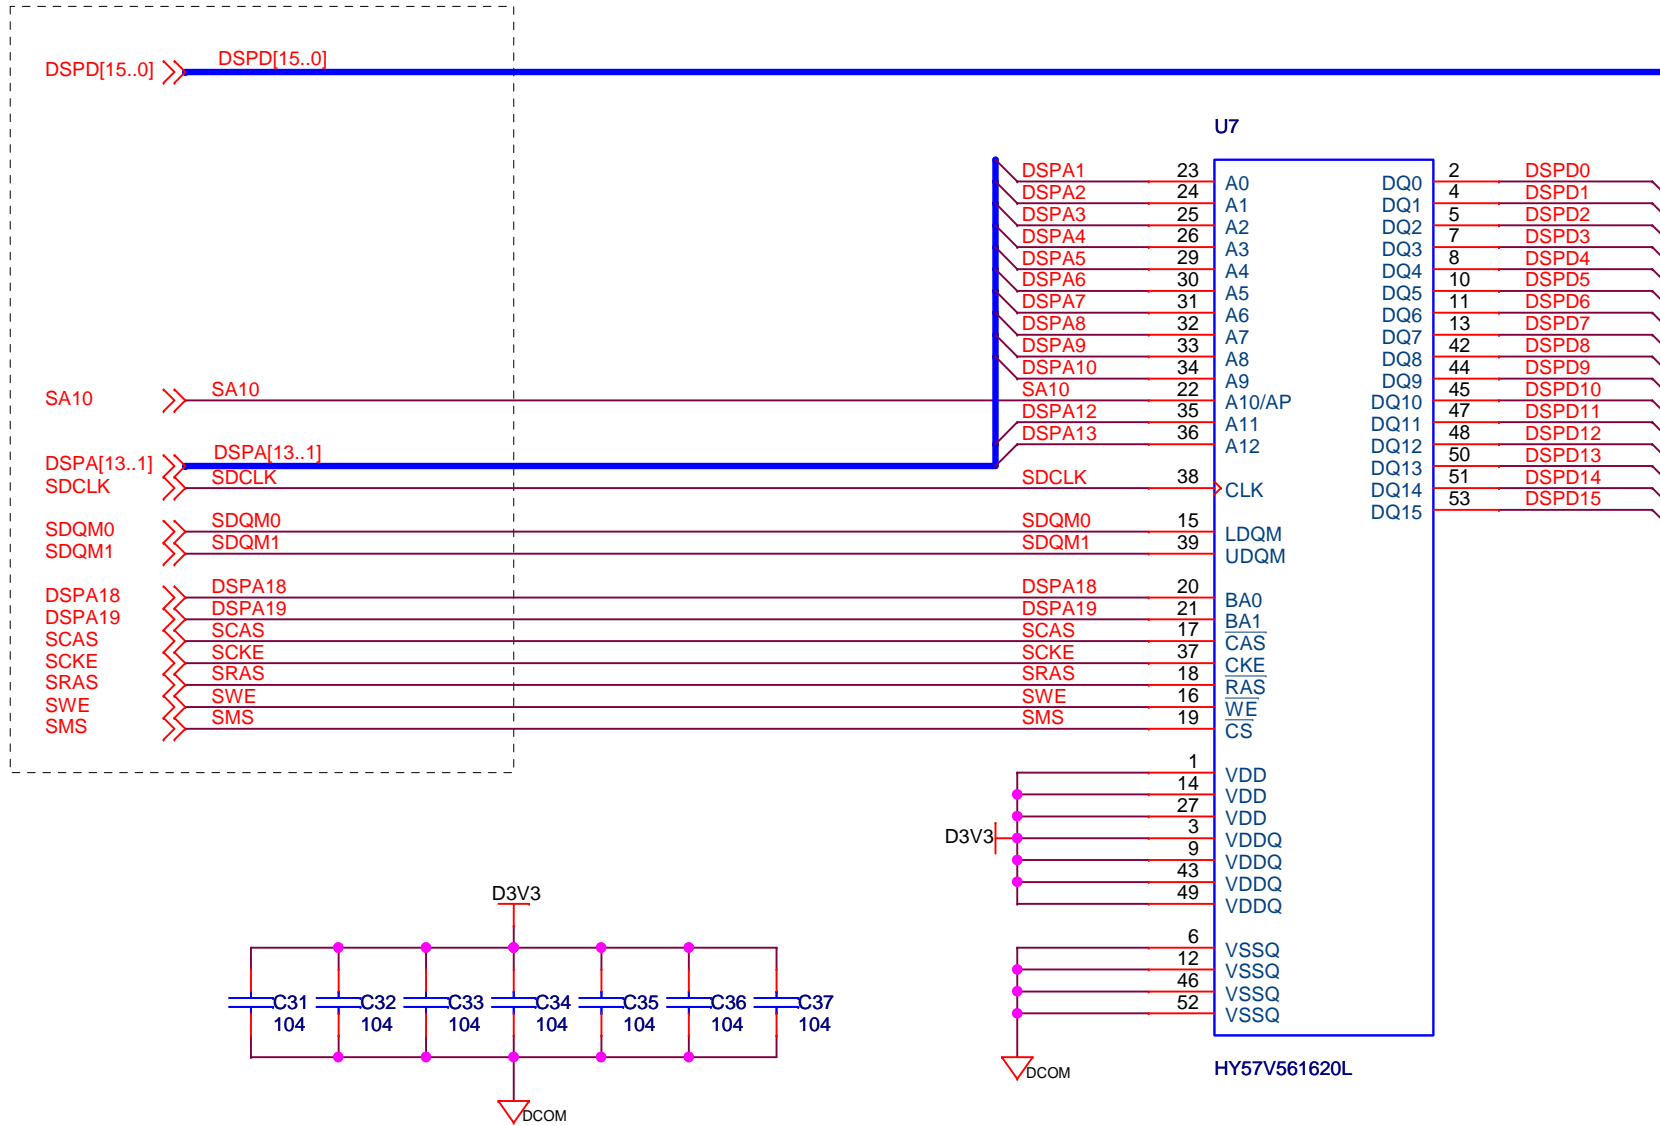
DSPD[15..0]
DSPD[15..0]

U7

| DSPA1 | 23 | A0 | DQ0 | 2 | DSPD0 |
|---|---|---|---|---|---|
| DSPA2 | 24 | A1 | DQ1 | 4 | DSPD1 |
| DSPA3 | 25 | A2 | DQ2 | 5 | DSPD2 |
| DSPA4 | 26 | A3 | DQ3 | 7 | DSPD3 |
| DSPA5 | 29 | A4 | DQ4 | 8 | DSPD4 |
| DSPA6 | 30 | A5 | DQ5 | 10 | DSPD5 |
| DSPA7 | 31 | A6 | DQ6 | 11 | DSPD6 |
| DSPA8 | 32 | A7 | DQ7 | 13 | DSPD7 |
| DSPA9 | 33 | A8 | DQ8 | 42 | DSPD8 |
| DSPA10 | 34 | A9 | DQ9 | 44 | DSPD9 |
| SA10 | 22 | A10/AP | DQ10 | 45 | DSPD10 |
| DSPA12 | 35 | A11 | DQ11 | 47 | DSPD11 |
| DSPA13 | 36 | A12 | DQ12 | 48 | DSPD12 |
| | | | DQ13 | 50 | DSPD13 |
| SDCLK | 38 | CLK | DQ14 | 51 | DSPD14 |
| | | | DQ15 | 53 | DSPD15 |

SA10
SA10

DSPA[13..1]
DSPA[13..1]
SDCLK
SDCLK

SDQM0 SDQM0 SDQM0 15 LDQM
SDQM1 SDQM1 SDQM1 39 UDQM

DSPA18 DSPA18 DSPA18 20 BA0
DSPA19 DSPA19 DSPA19 21 BA1
SCAS SCAS SCAS 17 CAS
SCKE SCKE SCKE 37 CKE
SRAS SRAS SRAS 18 RAS
SWE SWE SWE 16 WE
SMS SMS SMS 19 CS

1 VDD
14 VDD
27 VDD
D3V3
3 VDDQ
9 VDDQ
43 VDDQ
49 VDDQ

6 VSSQ
12 VSSQ
46 VSSQ
52 VSSQ

DCOM
HY57V561620L

D3V3
C31 104
C32 104
C33 104
C34 104
C35 104
C36 104
C37 104
DCOM